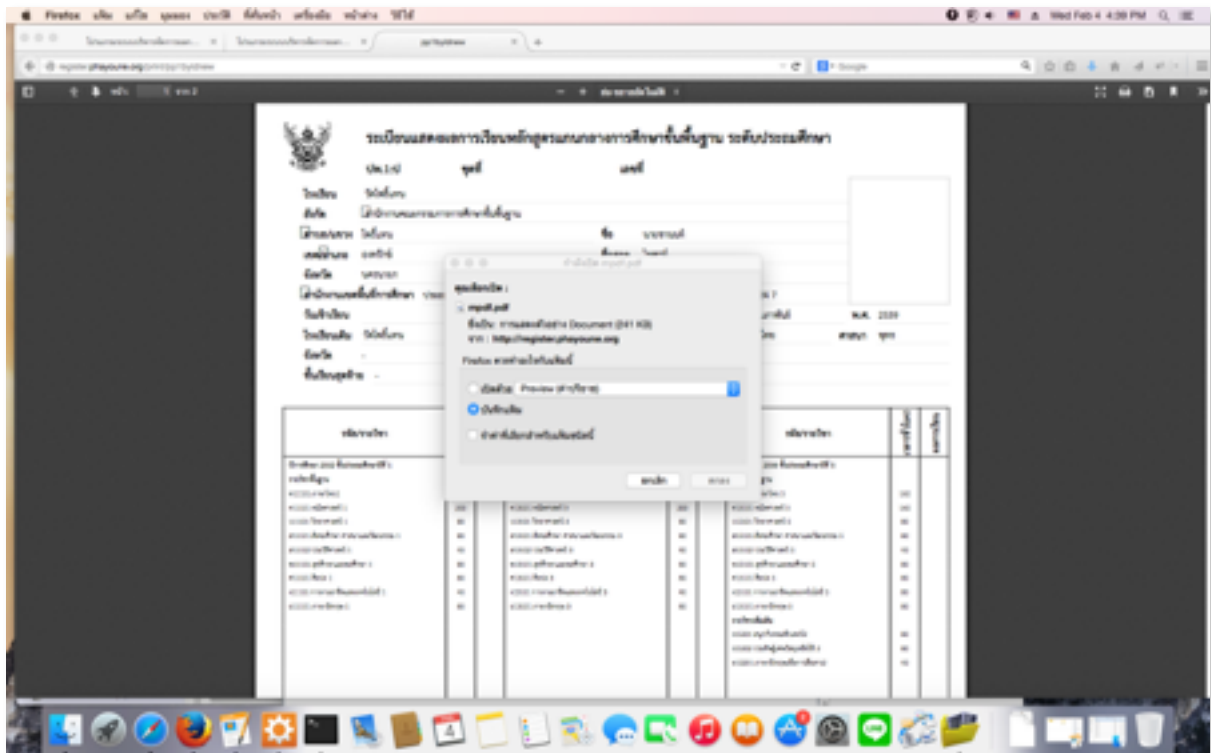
Firefox

Wed Feb 4 4:39 PM

report.pdf

Google

ระเบียนแสดงผลการเรียนหลักสูตรแกนกลางการศึกษาขั้นพื้นฐาน ระดับประถมศึกษา

ปพ.1:ป

ชุดที่

เลขที่

โรงเรียน

สังกัด

ชื่อ

พ.ศ. 2539

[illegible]

report.pdf

ชนิดไฟล์: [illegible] Document (241 KB)

จาก: http://register.phayoune.org

Preview

บันทึกแฟ้ม

ยกเลิก

ตกลง

รายวิชา

4